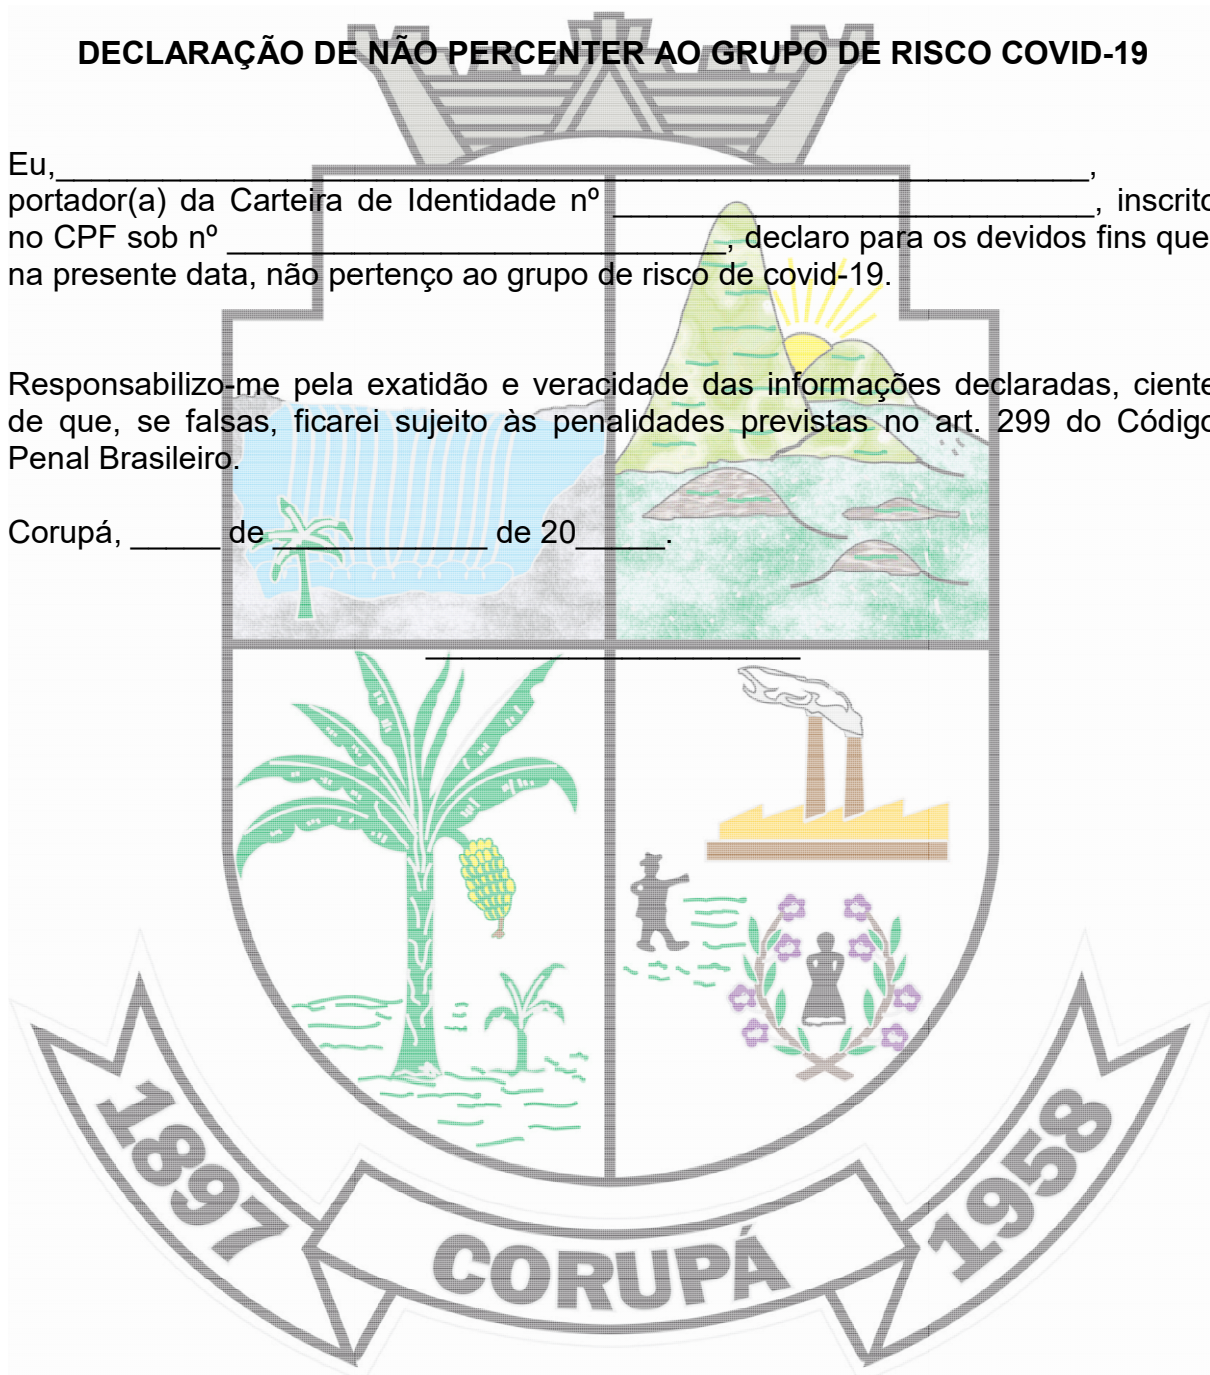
DECLARAÇÃO DE NÃO PERCENTER AO GRUPO DE RISCO COVID-19

Eu,\_\_\_\_\_\_\_\_\_\_\_\_\_\_\_\_\_\_\_\_\_\_\_\_\_\_\_\_\_\_\_\_\_\_\_\_\_\_\_\_\_\_\_\_\_\_\_\_\_\_\_\_\_\_, portador(a) da Carteira de Identidade nº \_\_\_\_\_\_\_\_\_\_\_\_\_\_\_\_\_\_\_\_\_\_\_\_\_\_\_, inscrito no CPF sob nº \_\_\_\_\_\_\_\_\_\_\_\_\_\_\_\_\_\_\_\_\_\_\_\_\_\_\_, declaro para os devidos fins que na presente data, não pertenço ao grupo de risco de covid-19.

Responsabilizo-me pela exatidão e veracidade das informações declaradas, ciente de que, se falsas, ficarei sujeito às penalidades previstas no art. 299 do Código Penal Brasileiro.

Corupá, \_\_\_\_\_ de \_\_\_\_\_\_\_\_\_\_\_\_ de 20\_\_\_\_\_.

\_\_\_\_\_\_\_\_\_\_\_\_\_\_\_\_\_\_\_\_\_\_\_\_

1897 CORUPÁ 1958